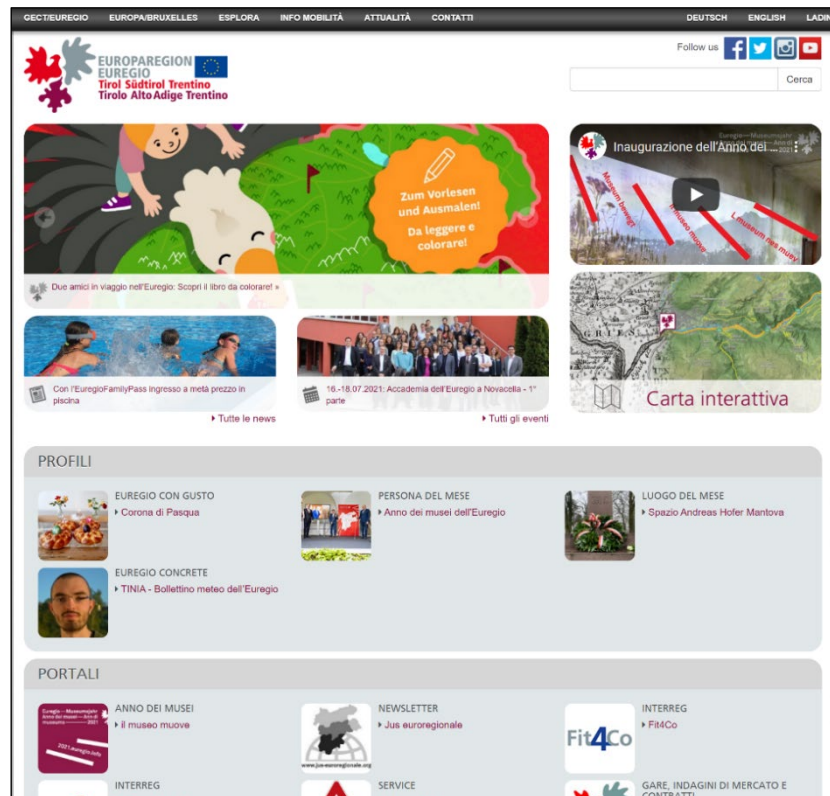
GECT/EUREGIO EUROPA/BRUXELLES ESPLORA INFO MOBILITÀ ATTUALITÀ CONTATTI DEUTSCH ENGLISH LADIN

EUROPAREGION EUREGIO
Tirol Südtirol Trentino
Tirolo Alto Adige Trentino

Follow us

Cerca

Zum Vorlesen und Ausmalen!
Da leggere e colorare!

Due amici in viaggio nell'Euregio: Scopri il libro da colorare! »

Inaugurazione dell'Anno dei ...

Carta interattiva

Con l'EuregioFamilyPass ingresso a metà prezzo in piscina

▸ Tutte le news

16.-18.07.2021: Accademia dell'Euregio a Novacella - 1° parte

▸ Tutti gli eventi

PROFILI

EUREGIO CON GUSTO
▸ Corona di Pasqua

PERSONA DEL MESE
▸ Anno dei musei dell'Euregio

LUOGO DEL MESE
▸ Spazio Andreas Hofer Mantova

EUREGIO CONCRETE
▸ TINIA - Bollettino meteo dell'Euregio

PORTALI

ANNO DEI MUSEI
▸ il museo muove

NEWSLETTER
▸ Jus euroregionale

INTERREG
▸ Fit4Co

Fit4Co

INTERREG

SERVICE

GARE, INDAGINI DI MERCATO E CONTRATTI